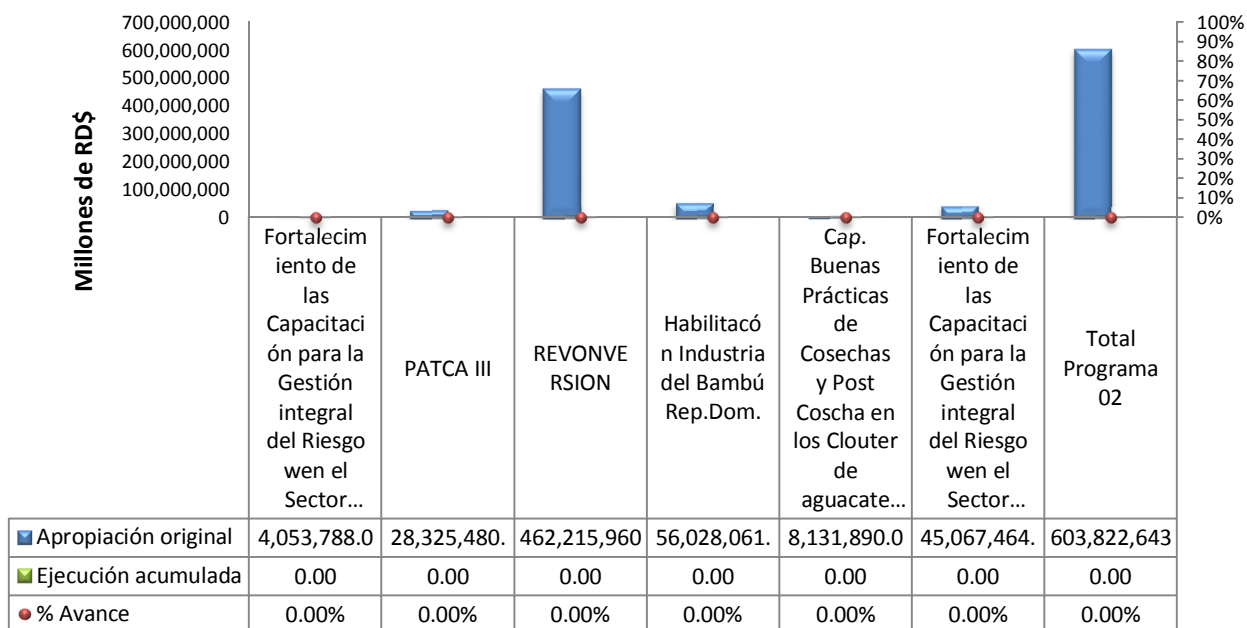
Millones de RD$

700,000,000
600,000,000
500,000,000
400,000,000
300,000,000
200,000,000
100,000,000
0

100%
90%
80%
70%
60%
50%
40%
30%
20%
10%
0%

| | Fortalecimiento de las Capacitación para la Gestión integral del Riesgo wen el Sector… | PATCA III | REVONVERSION | Habilitacón Industria del Bambú Rep.Dom. | Cap. Buenas Prácticas de Cosechas y Post Coscha en los Clouter de aguacate… | Fortalecimiento de las Capacitación para la Gestión integral del Riesgo wen el Sector… | Total Programa 02 |
|---|---|---|---|---|---|---|---|
| Apropiación original | 4,053,788.0 | 28,325,480. | 462,215,960 | 56,028,061. | 8,131,890.0 | 45,067,464. | 603,822,643 |
| Ejecución acumulada | 0.00 | 0.00 | 0.00 | 0.00 | 0.00 | 0.00 | 0.00 |
| % Avance | 0.00% | 0.00% | 0.00% | 0.00% | 0.00% | 0.00% | 0.00% |